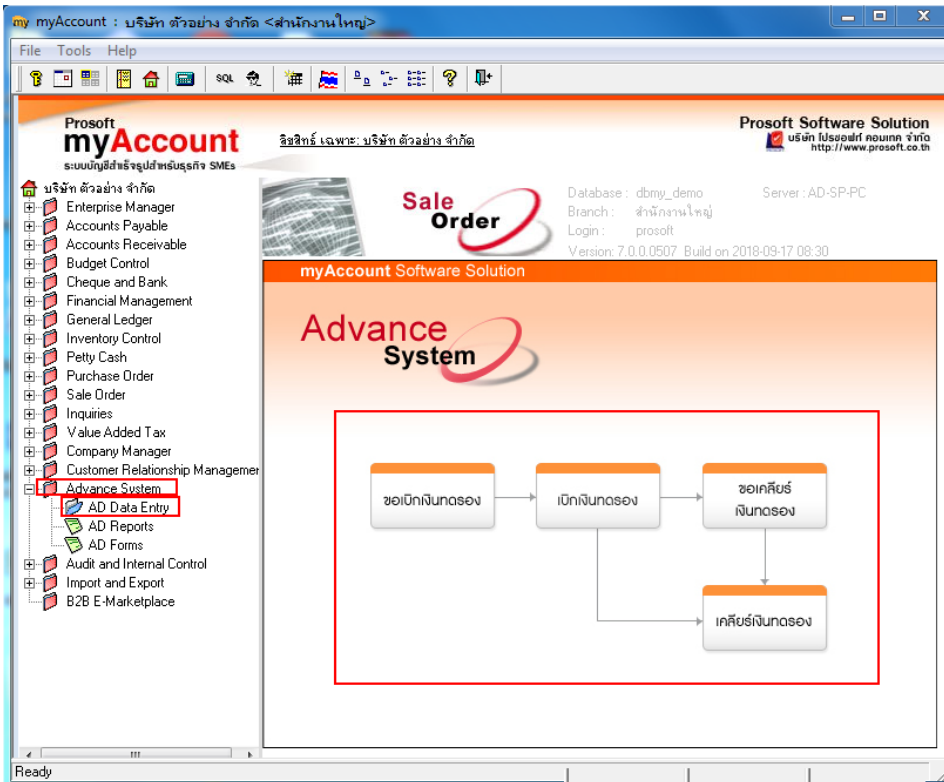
my myAccount : บริษัท ตัวอย่าง จำกัด <สำนักงานใหญ่>

File Tools Help

SQL

Prosoft
myAccount
ระบบบัญชีสำเร็จรูปสำหรับธุรกิจ SMEs

ลิขสิทธิ์ เฉพาะ: บริษัท ตัวอย่าง จำกัด

Prosoft Software Solution
บริษัท โปรซอฟท์ คอมเทค จำกัด
http://www.prosoft.co.th

บริษัท ตัวอย่าง จำกัด
Enterprise Manager
Accounts Payable
Accounts Receivable
Budget Control
Cheque and Bank
Financial Management
General Ledger
Inventory Control
Petty Cash
Purchase Order
Sale Order
Inquiries
Value Added Tax
Company Manager
Customer Relationship Managemer
Advance System
AD Data Entry
AD Reports
AD Forms
Audit and Internal Control
Import and Export
B2B E-Marketplace

Sale Order

Database : dbmy_demo
Branch : สำนักงานใหญ่
Login : prosoft
Version: 7.0.0.0507 Build on 2018-09-17 08:30

Server : AD-SP-PC

myAccount Software Solution

Advance System

ขอเบิกเงินทดรอง
เบิกเงินทดรอง
ขอเคลียร์เงินทดรอง
เคลียร์เงินทดรอง

Ready